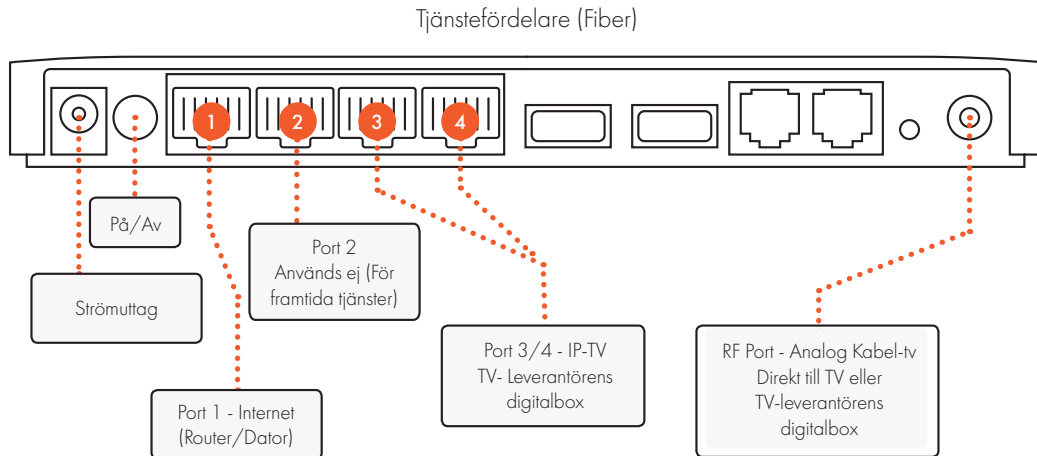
Tjänstefördelare (Fiber)

1
2
3
4

På/Av

Strömuttag

Port 2
Används ej (För framtida tjänster)

Port 1 - Internet
(Router/Dator)

Port 3/4 - IP-TV
TV- Leverantörens digitalbox

RF Port - Analog Kabel-tv
Direkt till TV eller TV-leverantörens digitalbox